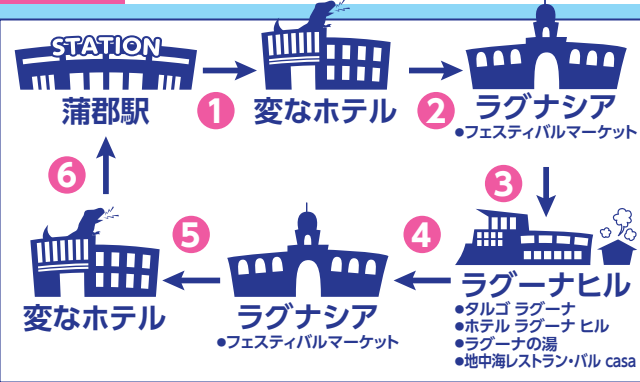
STATION

蒲郡駅

1

変なホテル

2

ラグナシア
●フェスティバルマーケット

3

ラグーナヒル
●タルゴ ラグーナ
●ホテル ラグーナ ヒル
●ラグーナの湯
●地中海レストラン・バル casa

4

ラグナシア
●フェスティバルマーケット

5

変なホテル

6